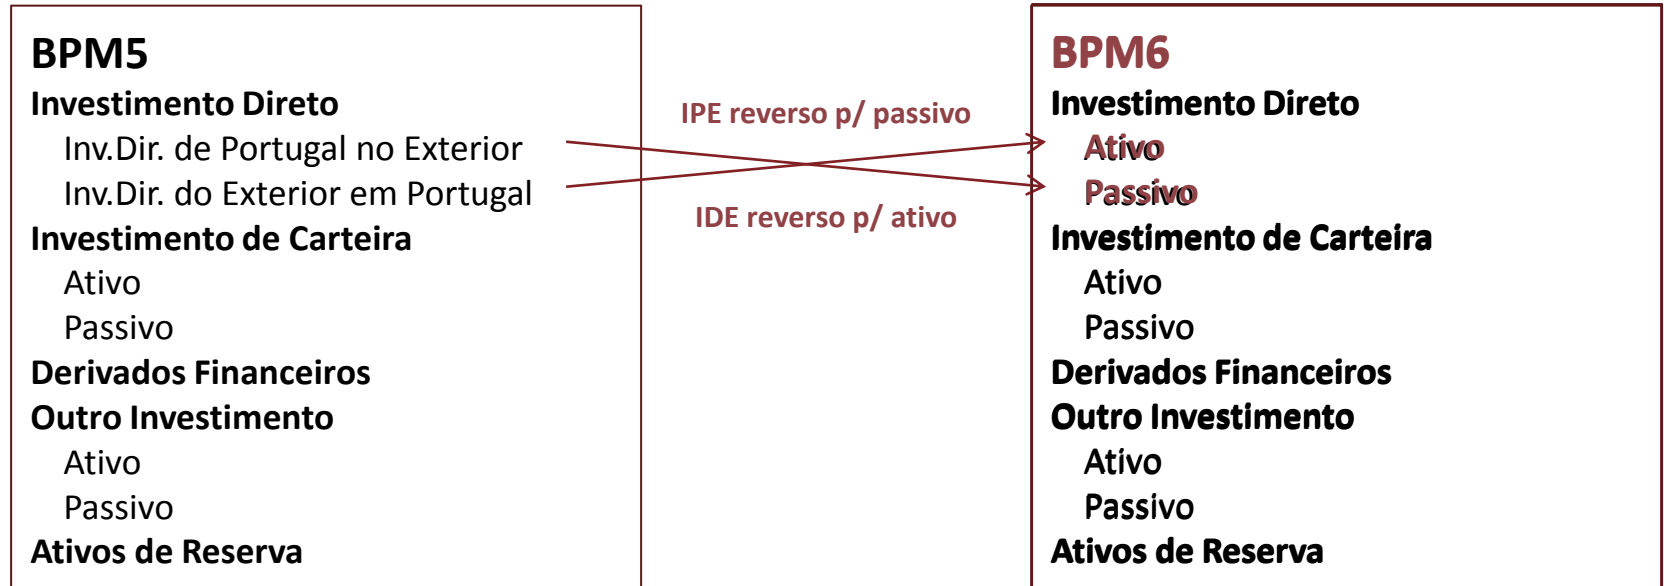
BPM5
Investimento Direto
Inv.Dir. de Portugal no Exterior
Inv.Dir. do Exterior em Portugal
Investimento de Carteira
Ativo
Passivo
Derivados Financeiros
Outro Investimento
Ativo
Passivo
Ativos de Reserva

IPE reverso p/ passivo
IDE reverso p/ ativo

BPM6
Investimento Direto
Ativo
Passivo
Investimento de Carteira
Ativo
Passivo
Derivados Financeiros
Outro Investimento
Ativo
Passivo
Ativos de Reserva